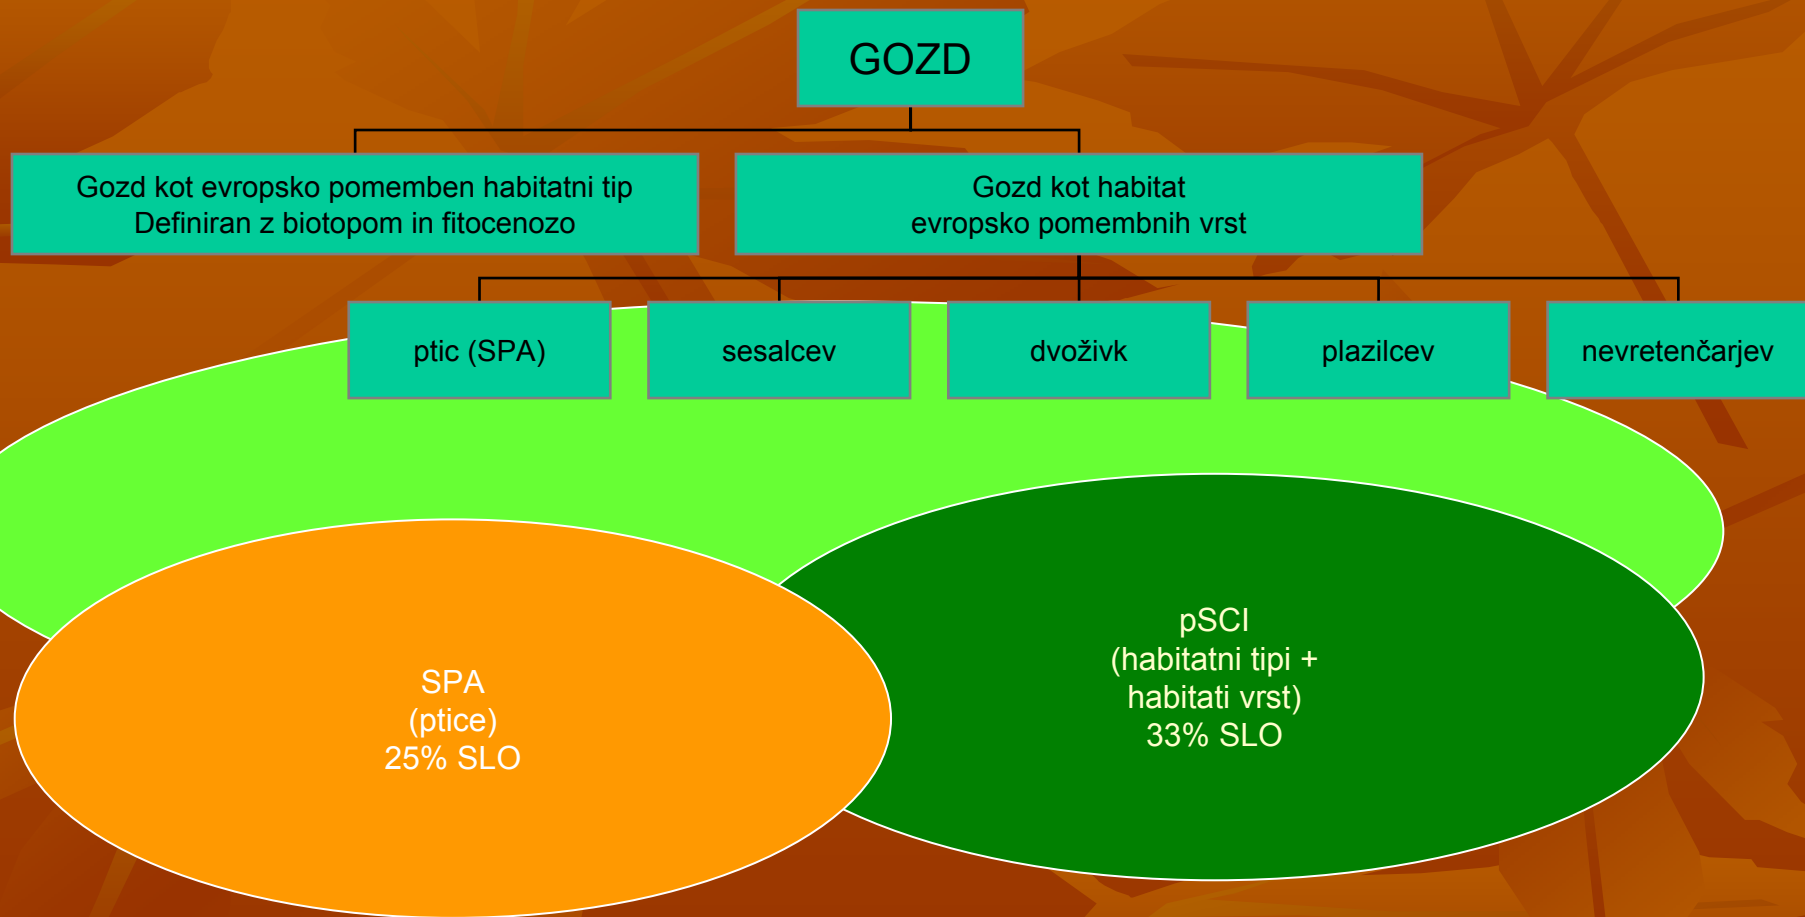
GOZD

Gozd kot evropsko pomemben habitatni tip
Definiran z biotopom in fitocenozo

Gozd kot habitat
evropsko pomembnih vrst

ptic (SPA)

sesalcev

dvoživk

plazilcev

nevretenčarjev

SPA
(ptice)
25% SLO

pSCI
(habitatni tipi +
habitati vrst)
33% SLO